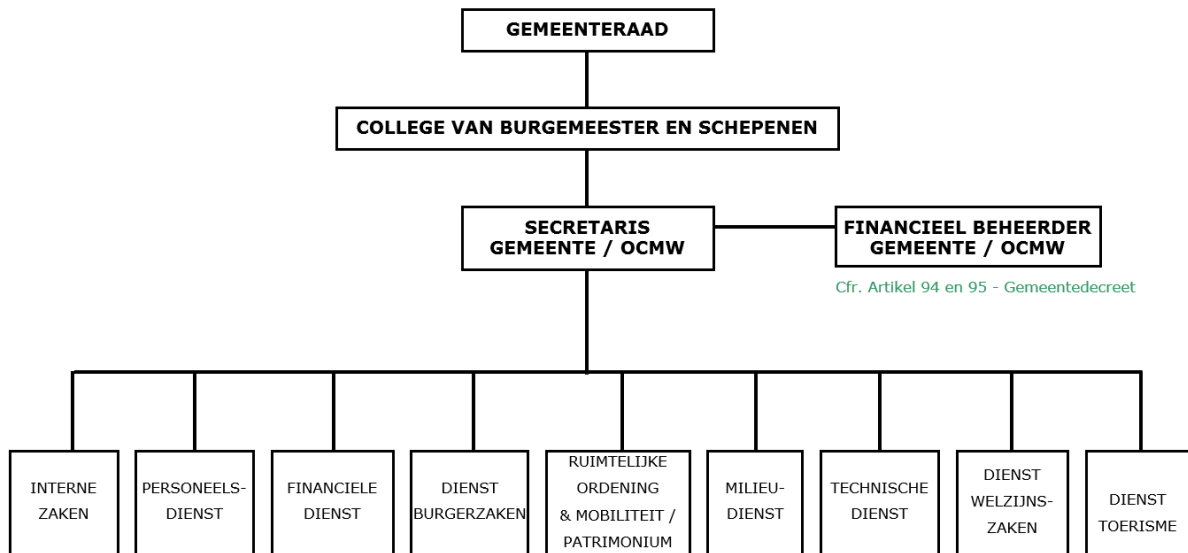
GEMEENTERAAD

COLLEGE VAN BURGEMEESTER EN SCHEPENEN

SECRETARIS GEMEENTE / OCMW

FINANCIEEL BEHEERDER GEMEENTE / OCMW

Cfr. Artikel 94 en 95 - Gemeentedecreet

INTERNE ZAKEN

PERSONEELS-DIENST

FINANCIELE DIENST

DIENST BURGERZAKEN

RUIMTELIJKE ORDENING & MOBILITEIT / PATRIMONIUM

MILIEU-DIENST

TECHNISCHE DIENST

DIENST WELZIJNS-ZAKEN

DIENST TOERISME